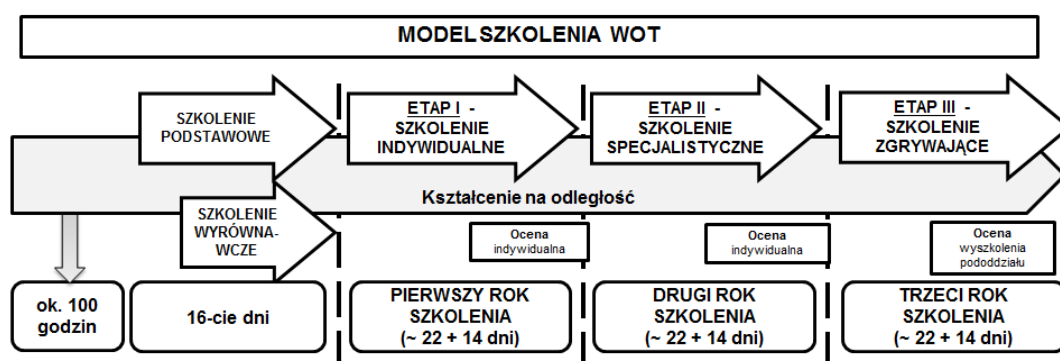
MODELSZKOLENIA WOT

SZKOLENIE PODSTAWOWE

ETAP I - SZKOLENIE INDYWIDUALNE

ETAP II - SZKOLENIE SPECJALISTYCZNE

ETAP III - SZKOLENIE ZGRYWAJĄCE

Kształcenie na odległość

SZKOLENIE WYRÓWNAWCZE

Ocena indywidualna

Ocena indywidualna

Ocena wyszkolenia pododdziału

ok. 100 godzin

16-cie dni

PIERWSZY ROK SZKOLENIA (~ 22 + 14 dni)

DRUGI ROK SZKOLENIA (~ 22 + 14 dni)

TRZECI ROK SZKOLENIA (~ 22 + 14 dni)